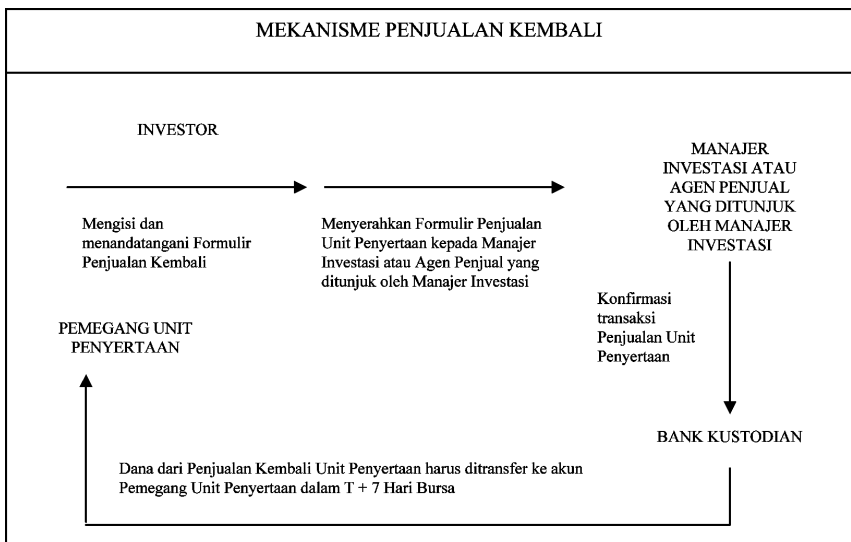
MEKANISME PENJUALAN KEMBALI

INVESTOR

MANAJER INVESTASI ATAU AGEN PENJUAL YANG DITUNJUK OLEH MANAJER INVESTASI

Mengisi dan menandatangani Formulir Penjualan Kembali

Menyerahkan Formulir Penjualan Unit Penyertaan kepada Manajer Investasi atau Agen Penjual yang ditunjuk oleh Manajer Investasi

Konfirmasi transaksi Penjualan Unit Penyertaan

PEMEGANG UNIT PENYERTAAN

BANK KUSTODIAN

Dana dari Penjualan Kembali Unit Penyertaan harus ditransfer ke akun Pemegang Unit Penyertaan dalam T + 7 Hari Bursa